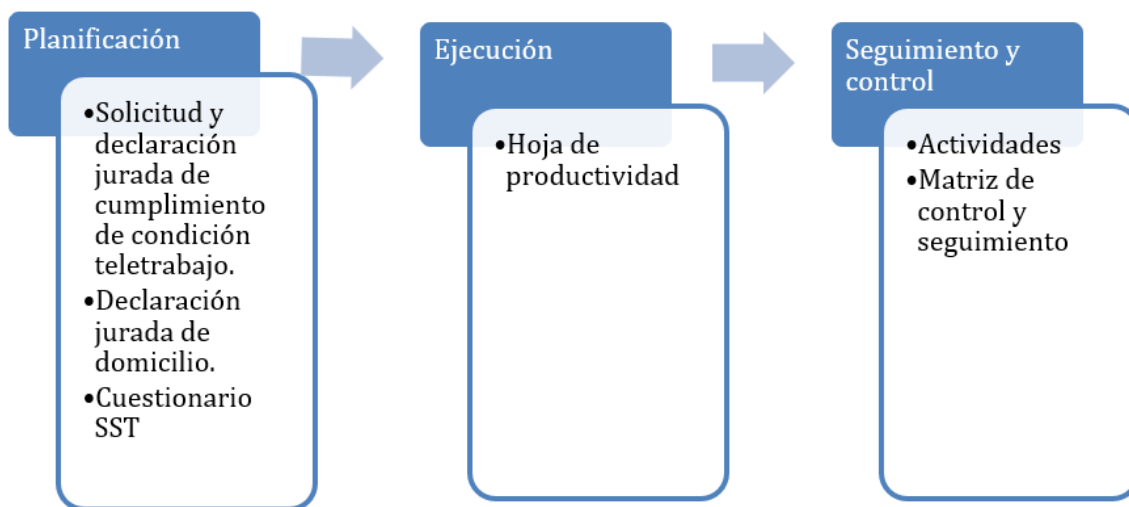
Planificación

•Solicitud y declaración jurada de cumplimiento de condición teletrabajo.
•Declaración jurada de domicilio.
•Cuestionario SST

Ejecución

•Hoja de productividad

Seguimiento y control

•Actividades
•Matriz de control y seguimiento